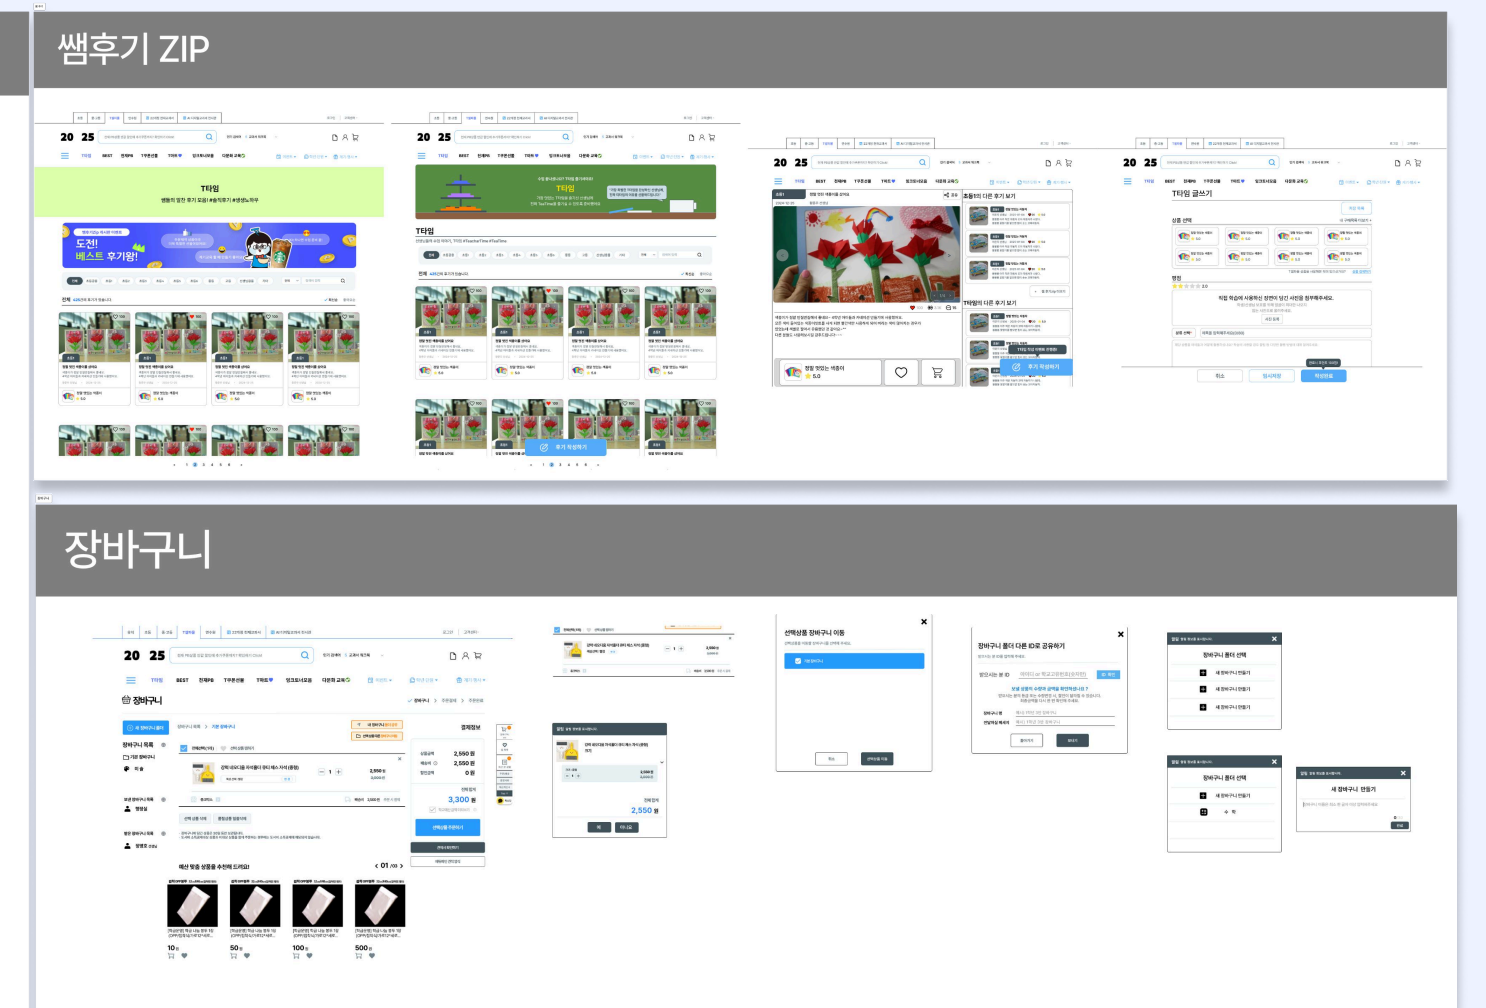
쌤후기 ZIP

20 25

T타입

도전! 베스트 후기왕!

T타입

T타입의 다른 후기 보기

T타입 글쓰기

장바구니

20 25

장바구니

결제정보

2,550 원

2,550 원

0 원

3,300 원

예산 맞춤 상품을 추천해 드려요!

10

50

100

500

2,550

선택상품 장바구니 이동

장바구니 폴더 다른 ID로 공유하기

장바구니 폴더 선택

장바구니 폴더 선택

새 장바구니 만들기